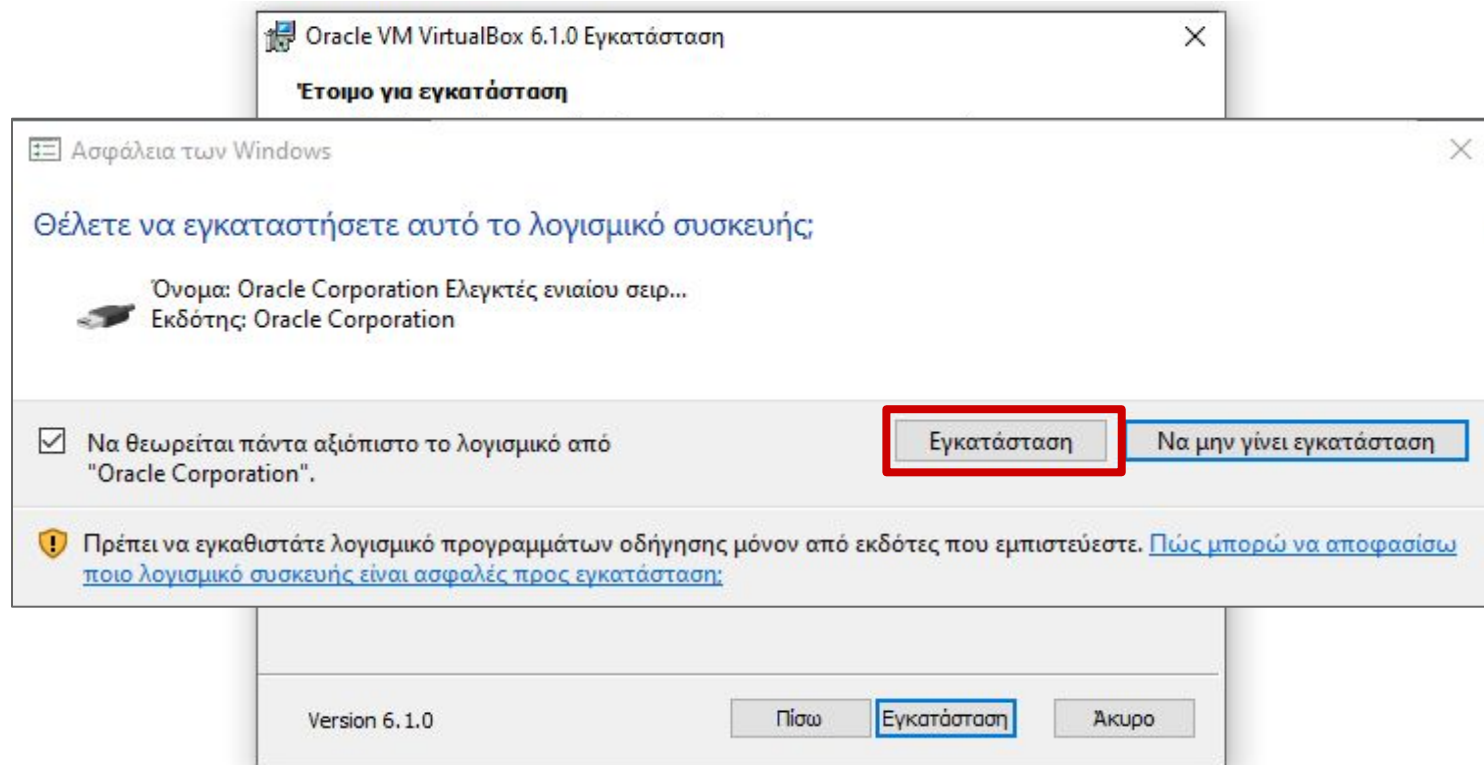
Oracle VM VirtualBox 6.1.0 Εγκατάσταση

Έτοιμο για εγκατάσταση

Ασφάλεια των Windows

Θέλετε να εγκαταστήσετε αυτό το λογισμικό συσκευής;

Όνομα: Oracle Corporation Ελεγκτές ενιαίου σειρ...
Εκδότης: Oracle Corporation

Να θεωρείται πάντα αξιόπιστο το λογισμικό από "Oracle Corporation".

Εγκατάσταση

Να μην γίνει εγκατάσταση

Πρέπει να εγκαθιστάτε λογισμικό προγραμμάτων οδήγησης μόνον από εκδότες που εμπιστεύεστε. Πώς μπορώ να αποφασίσω ποιο λογισμικό συσκευής είναι ασφαλές προς εγκατάσταση;

Version 6.1.0

Πίσω

Εγκατάσταση

Άκυρο